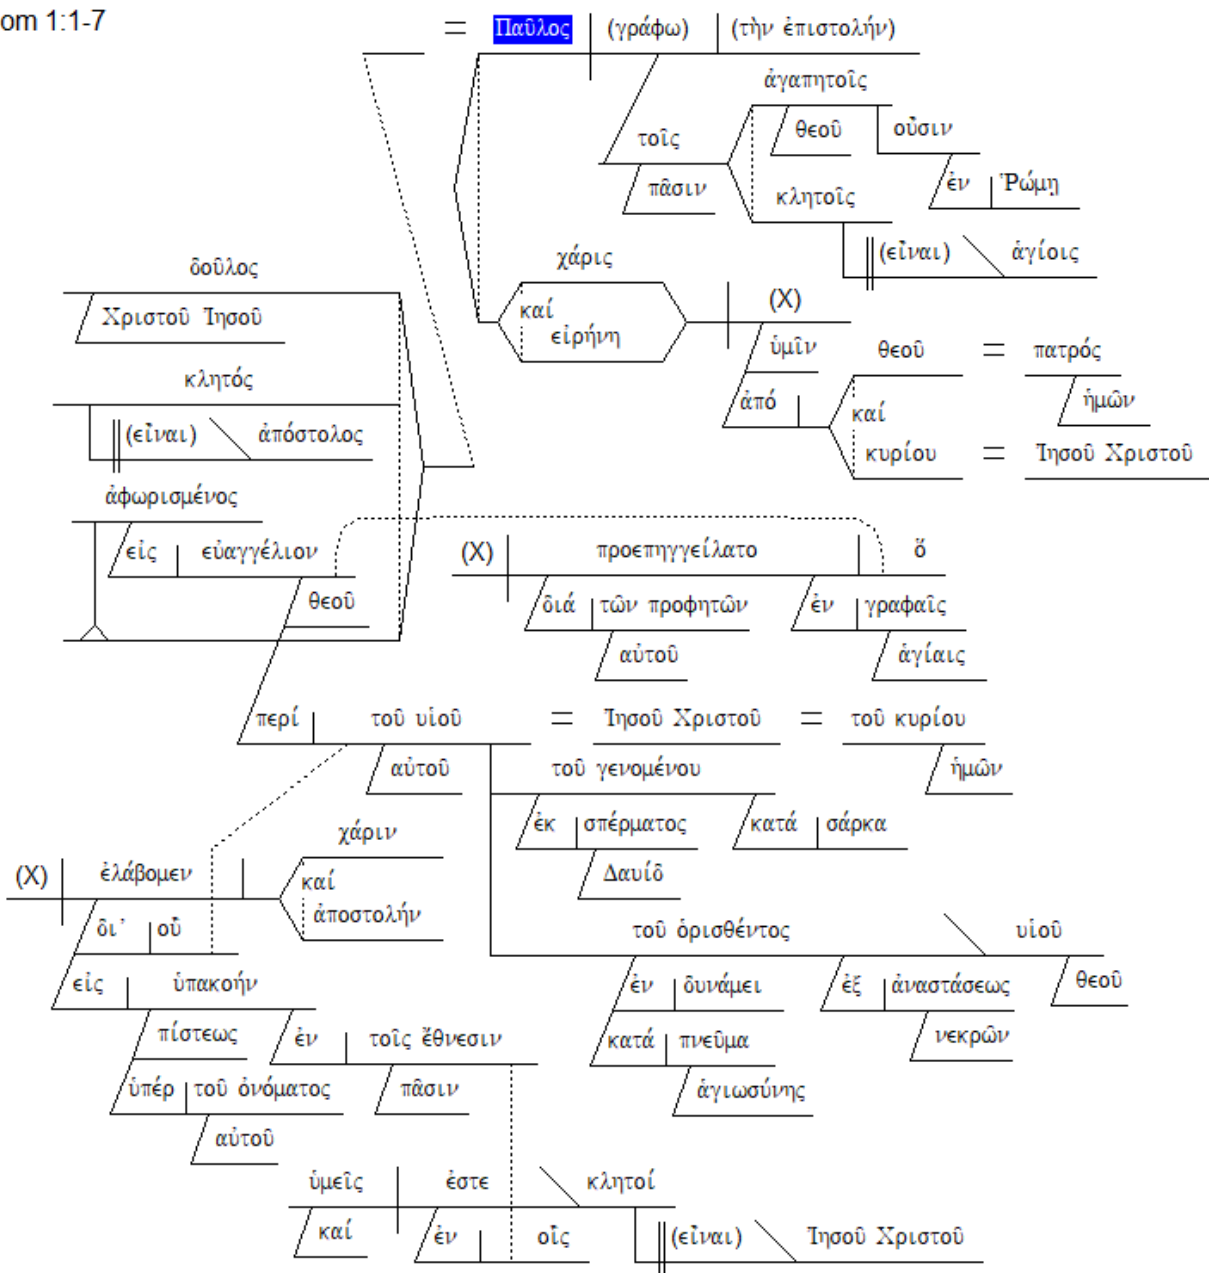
om 1:1-7

= Παῦλος (γράφω) (τὴν ἐπιστολήν)

ἀγαπητοῖς
τοῖς θεοῦ οὖσιν
πᾶσιν ἐν Ῥώμῃ
κλητοῖς
(εἶναι) ἁγίοις

χάρις
καί
εἰρήνη (X)
ὑμῖν θεοῦ = πατρός
ἀπό καί ἡμῶν
κυρίου = Ἰησοῦ Χριστοῦ

δοῦλος
Χριστοῦ Ἰησοῦ
κλητός
(εἶναι) ἀπόστολος
ἀφωρισμένος
εἰς εὐαγγέλιον
θεοῦ

(X) προεπηγγείλατο ὅ
διά τῶν προφητῶν ἐν γραφαῖς
αὐτοῦ ἁγίαις

περί τοῦ υἱοῦ = Ἰησοῦ Χριστοῦ = τοῦ κυρίου
αὐτοῦ ἡμῶν
τοῦ γενομένου
ἐκ σπέρματος κατά σάρκα
Δαυίδ
τοῦ ὁρισθέντος υἱοῦ
ἐν δυνάμει ἐξ ἀναστάσεως θεοῦ
κατά πνεῦμα νεκρῶν
ἁγιωσύνης

χάριν
(X) ἐλάβομεν
καί
ἀποστολήν
δι᾽ οὗ
εἰς ὑπακοήν
πίστεως ἐν τοῖς ἔθνεσιν
ὑπέρ τοῦ ὀνόματος πᾶσιν
αὐτοῦ

ὑμεῖς ἐστε κλητοί
καί ἐν οἷς
(εἶναι) Ἰησοῦ Χριστοῦ